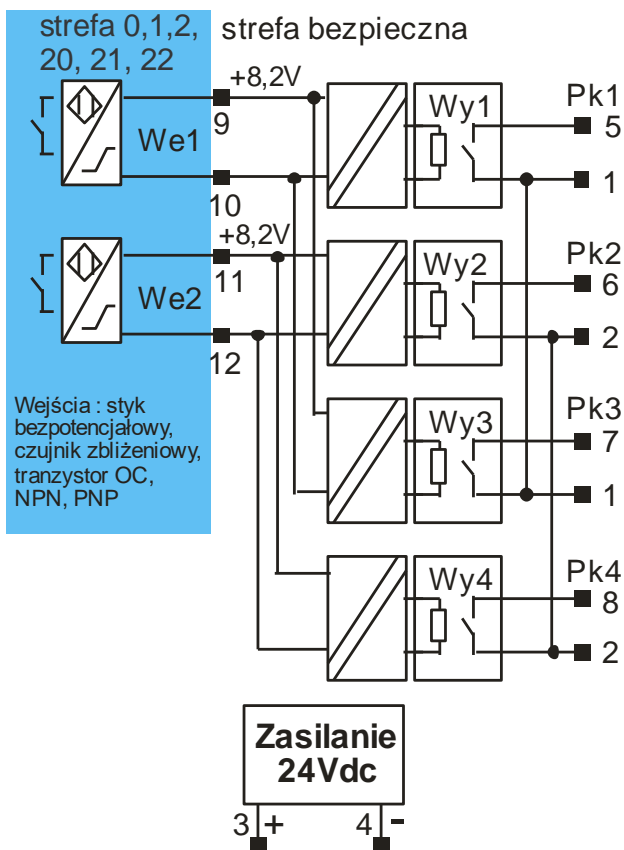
strefa 0,1,2,
20, 21, 22

strefa bezpieczna

+8,2V
9
We1
10
+8,2V
11
We2
12

Wejścia : styk bezpotencjałowy, czujnik zbliżeniowy, tranzystor OC, NPN, PNP

Wy1
Wy2
Wy3
Wy4

Pk1
5
1
Pk2
6
2
Pk3
7
1
Pk4
8
2

Zasilanie
24Vdc
3 +
4 -